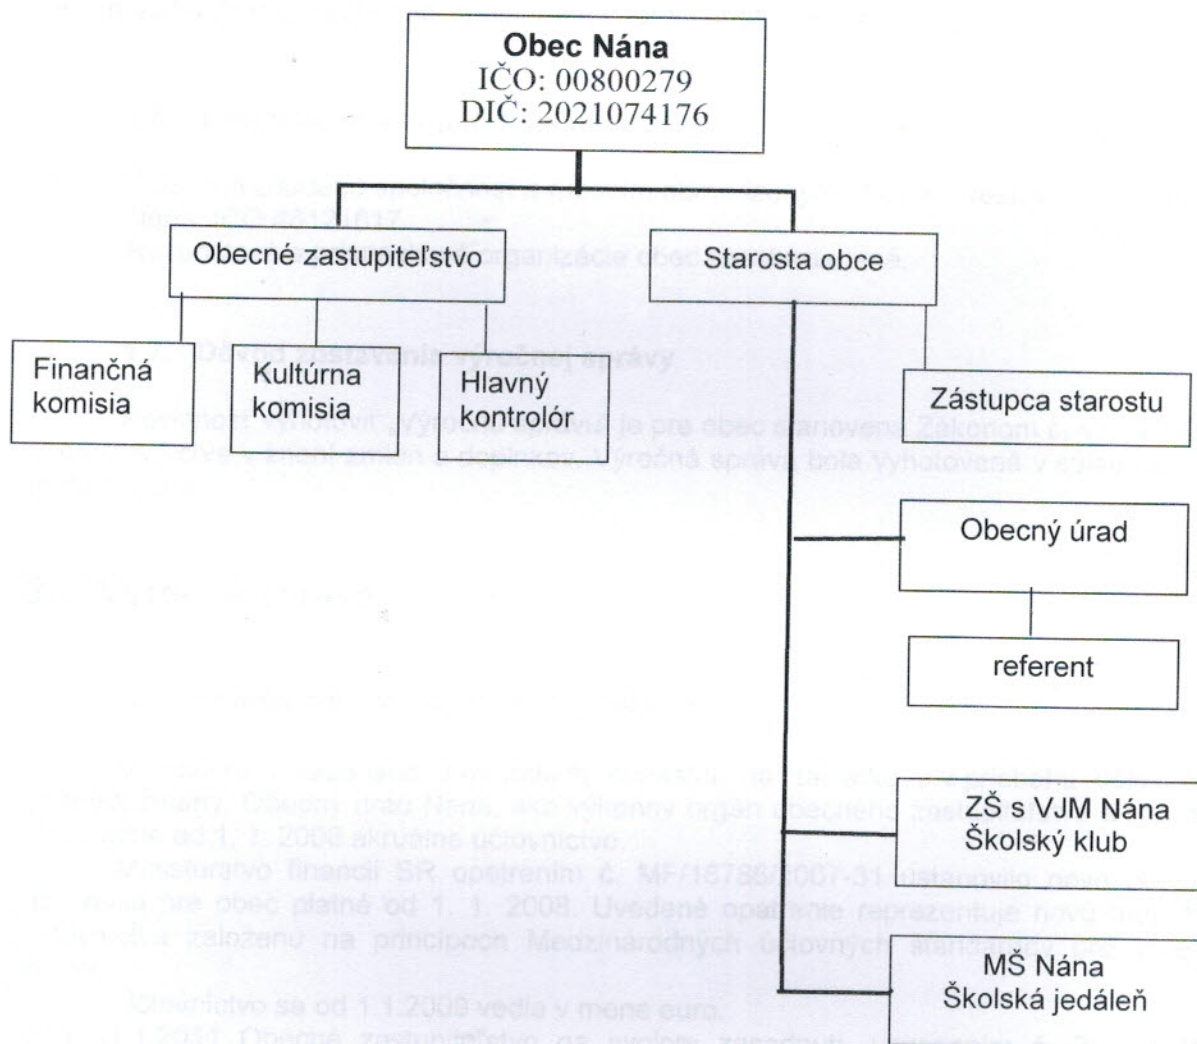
**Obec Nána**
IČO: 00800279
DIČ: 2021074176

Obecné zastupiteľstvo

Starosta obce

Finančná komisia

Kultúrna komisia

Hlavný kontrolór

Zástupca starostu

Obecný úrad

referent

ZŠ s VJM Nána
Školský klub

MŠ Nána
Školská jedáleň